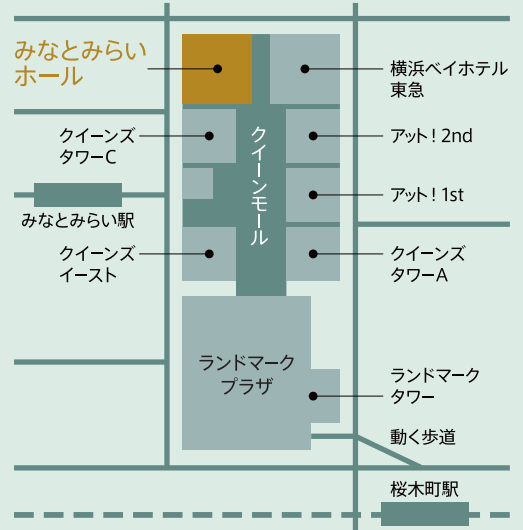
みなとみらい
ホール

横浜ベイホテル
東急

クイーンズ
タワーC

アット！2nd

クイーンモール

アット！1st

みなとみらい駅

クイーンズ
イースト

クイーンズ
タワーA

ランドマーク
プラザ

ランドマーク
タワー

動く歩道

桜木町駅